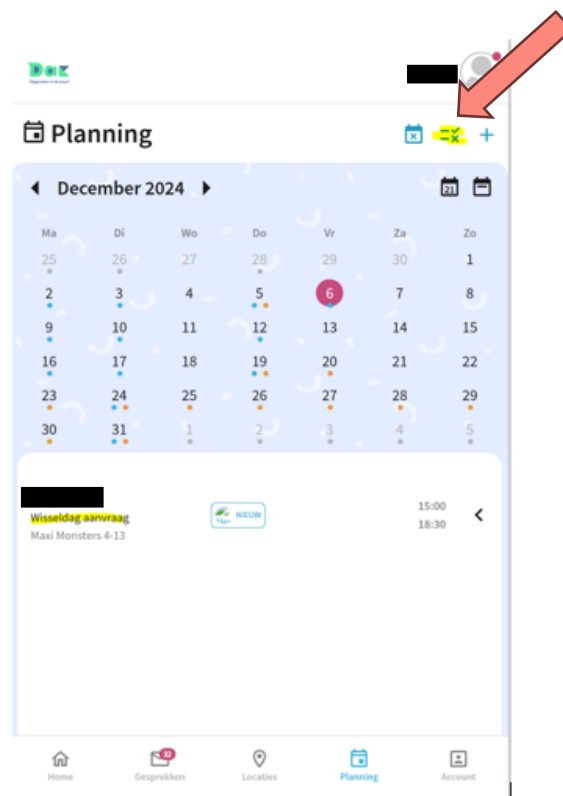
Planning

December 2024

| Ma | Di | Wo | Do | Vr | Za | Zo |
|---|---|---|---|---|---|---|
| 25 | 26 | 27 | 28 | 29 | 30 | 1 |
| 2 | 3 | 4 | 5 | 6 | 7 | 8 |
| 9 | 10 | 11 | 12 | 13 | 14 | 15 |
| 16 | 17 | 18 | 19 | 20 | 21 | 22 |
| 23 | 24 | 25 | 26 | 27 | 28 | 29 |
| 30 | 31 | 1 | 2 | 3 | 4 | 5 |

Wisseldag aanvraag
Maxi Monsters 4-13
NIEUW
15:00
18:30

Home
32
Gesprekken
Locaties
Planning
Account